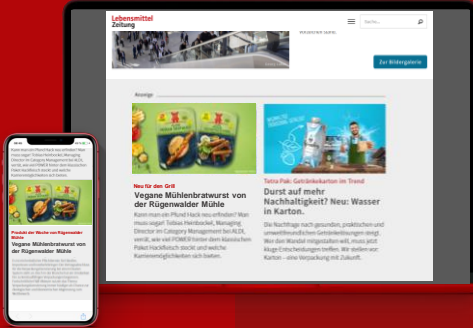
Lebensmittel Zeitung

Suche...

Zur Bildergalerie

Anzeige

Neu für den Grill
Vegane Mühlenbratwurst von der Rügenwalder Mühle

Kann man ein Pfund Hack neu erfinden? Man muss sogar! Tobias Heinbockel, Managing Director im Category Management bei ALDI, verrät, wie sich POWER hinter dem klassischen Paket Hackfleisch steckt und welche Karrieremöglichkeiten sich bieten.

Tetra Pak: Getränkekarton im Trend
Durst auf mehr Nachhaltigkeit? Neu: Wasser in Karton.

Die Nachfrage nach gesunden, praktischen und umweltfreundlichen Getränkelösungen steigt. Wer den Wandel mitgestalten will, muss jetzt kluge Entscheidungen treffen. Wir stellen vor: Karton – eine Verpackung mit Zukunft.

Produkt der Woche von Rügenwalder Mühle
Vegane Mühlenbratwurst von der Rügenwalder Mühle